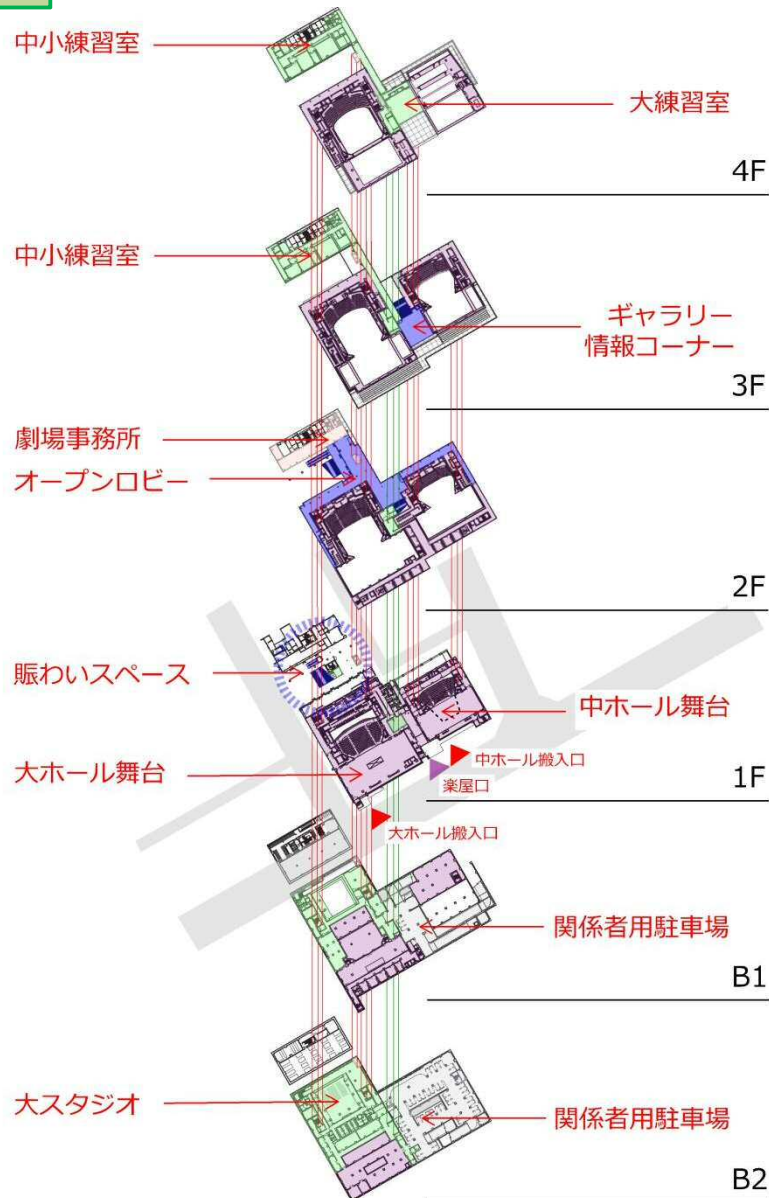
中小練習室

大練習室

4F

中小練習室

ギャラリー
情報コーナー

3F

劇場事務所

オープンロビー

2F

賑わいスペース

中ホール舞台

大ホール舞台

中ホール搬入口

楽屋口

1F

大ホール搬入口

関係者用駐車場

B1

大スタジオ

関係者用駐車場

B2